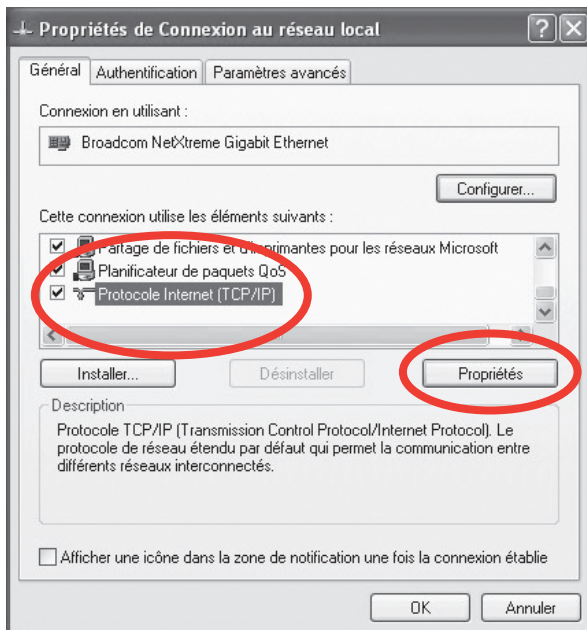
Propriétés de Connexion au réseau local

Général | Authentification | Paramètres avancés

Connexion en utilisant :

Broadcom NetXtreme Gigabit Ethernet

Configurer...

Cette connexion utilise les éléments suivants :

Partage de fichiers et d'imprimantes pour les réseaux Microsoft
Planificateur de paquets QoS
Protocole Internet (TCP/IP)

Installer... | Désinstaller | Propriétés

Description

Protocole TCP/IP (Transmission Control Protocol/Internet Protocol). Le protocole de réseau étendu par défaut qui permet la communication entre différents réseaux interconnectés.

Afficher une icône dans la zone de notification une fois la connexion établie

OK | Annuler